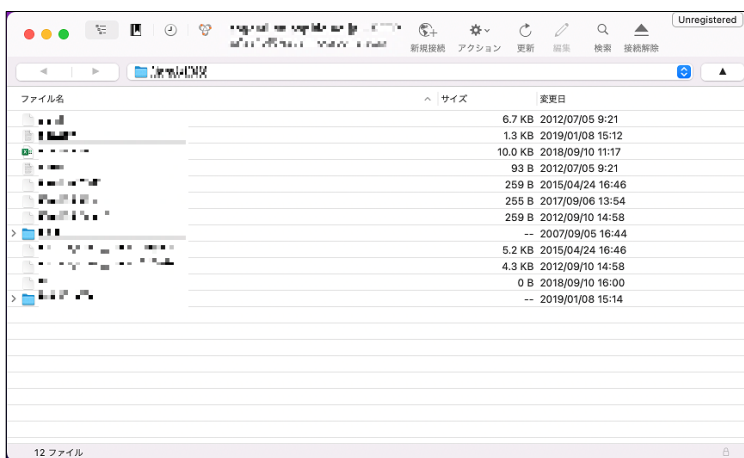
Unregistered

新規接続 アクション 更新 編集 検索 接続解除

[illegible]

| ファイル名 | サイズ | 変更日 |
|---|---|---|
| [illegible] | 6.7 KB | 2012/07/05 9:21 |
| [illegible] | 1.3 KB | 2019/01/08 15:12 |
| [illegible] | 10.0 KB | 2018/09/10 11:17 |
| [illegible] | 93 B | 2012/07/05 9:21 |
| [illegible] | 259 B | 2015/04/24 16:46 |
| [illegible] | 255 B | 2017/09/06 13:54 |
| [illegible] | 259 B | 2012/09/10 14:58 |
| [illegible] | -- | 2007/09/05 16:44 |
| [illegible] | 5.2 KB | 2015/04/24 16:46 |
| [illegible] | 4.3 KB | 2012/09/10 14:58 |
| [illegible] | 0 B | 2018/09/10 16:00 |
| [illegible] | -- | 2019/01/08 15:14 |

12 ファイル